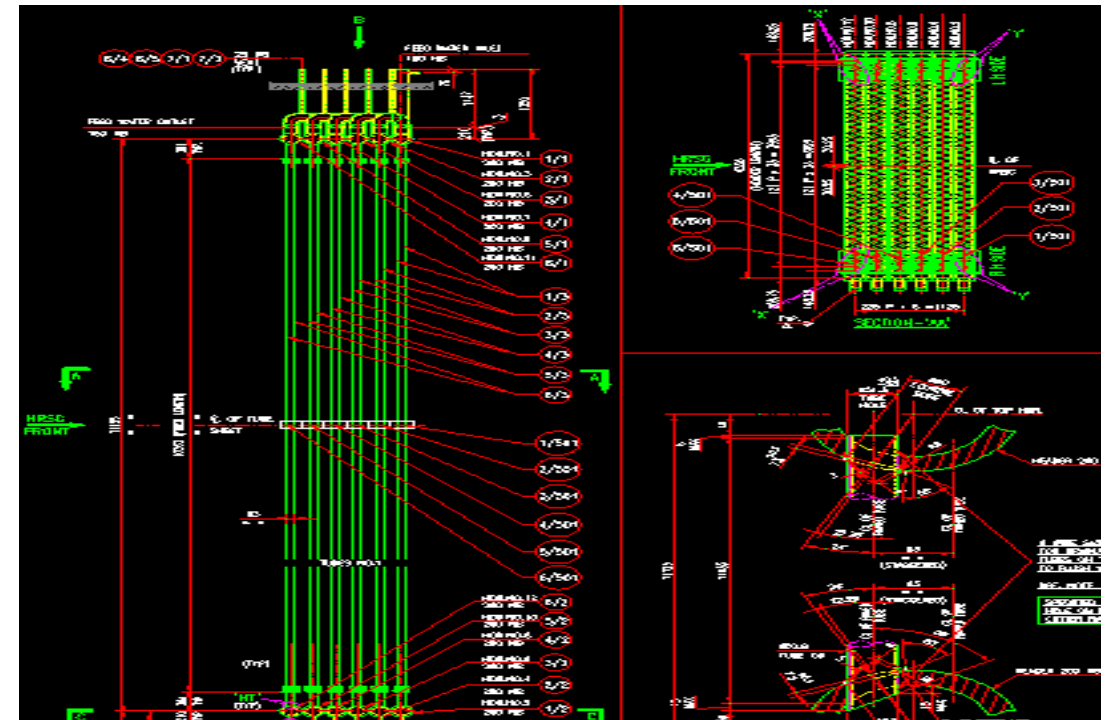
B

6/4 6/5 7/1 7/3

FEED WATER INLET

FEED WATER OUTLET

1/1
2/1
3/1
4/1
5/1
6/1

1/3
2/3
3/3
4/3
5/3
6/3

A
A

HRSG FRONT

℄ OF TUBE SHEET

1/501
2/501
3/501
4/501
5/501
6/501

6/2
5/2
4/2
3/2
2/2
1/2

HT

'X'
'Y'

LH SIDE
RH SIDE

HRSG FRONT

4/501
5/501
6/501

3/501
2/501
1/501

'X'
'Y'

SECTION-'AA'

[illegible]